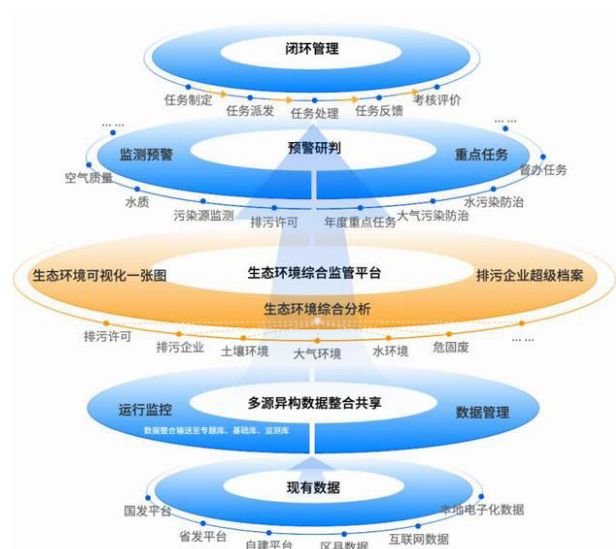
闭环管理

任务制定
任务派发
任务处理
任务反馈
考核评价

……
……

监测预警
预警研判
重点任务

空气质量
水质
污染源监测
排污许可
年度重点任务
大气污染防治
水污染防治
督办任务

生态环境可视化一张图
生态环境综合监管平台
排污企业超级档案
生态环境综合分析

……
排污许可
排污企业
土壤环境
大气环境
水环境
危固废
……

运行监控
多源异构数据整合共享
数据管理
数据整合输送至专题库、基础库、监测库

现有数据

国发平台
省发平台
自建平台
区县数据
互联网数据
本地电子化数据